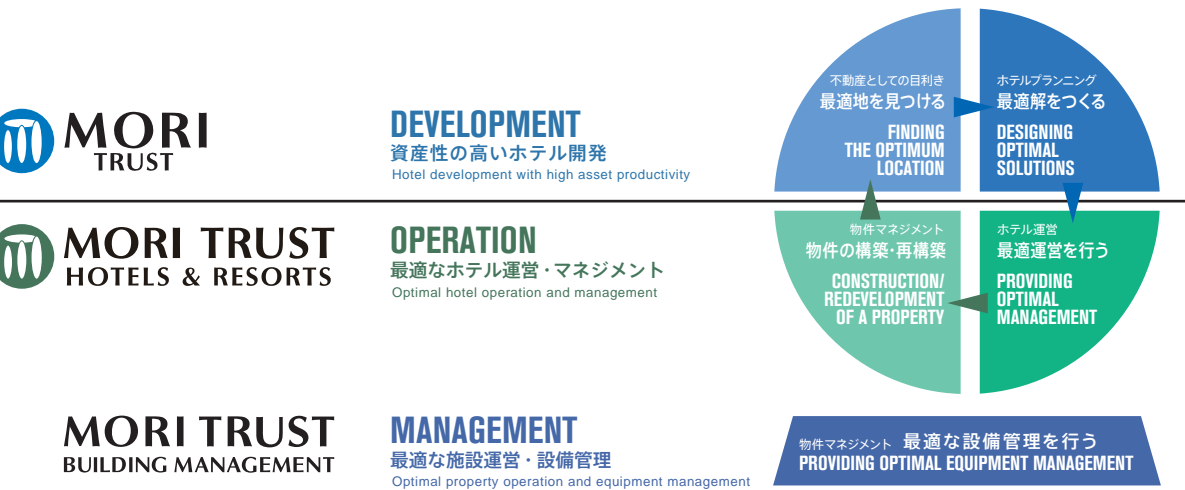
MORI TRUST

DEVELOPMENT
資産性の高いホテル開発
Hotel development with high asset productivity

MORI TRUST HOTELS & RESORTS

OPERATION
最適なホテル運営・マネジメント
Optimal hotel operation and management

MORI TRUST BUILDING MANAGEMENT

MANAGEMENT
最適な施設運営・設備管理
Optimal property operation and equipment management

不動産としての目利き
最適地を見つける
FINDING THE OPTIMUM LOCATION

ホテルプランニング
最適解をつくる
DESIGNING OPTIMAL SOLUTIONS

物件マネジメント
物件の構築・再構築
CONSTRUCTION/ REDEVELOPMENT OF A PROPERTY

ホテル運営
最適運営を行う
PROVIDING OPTIMAL MANAGEMENT

物件マネジメント 最適な設備管理を行う
PROVIDING OPTIMAL EQUIPMENT MANAGEMENT